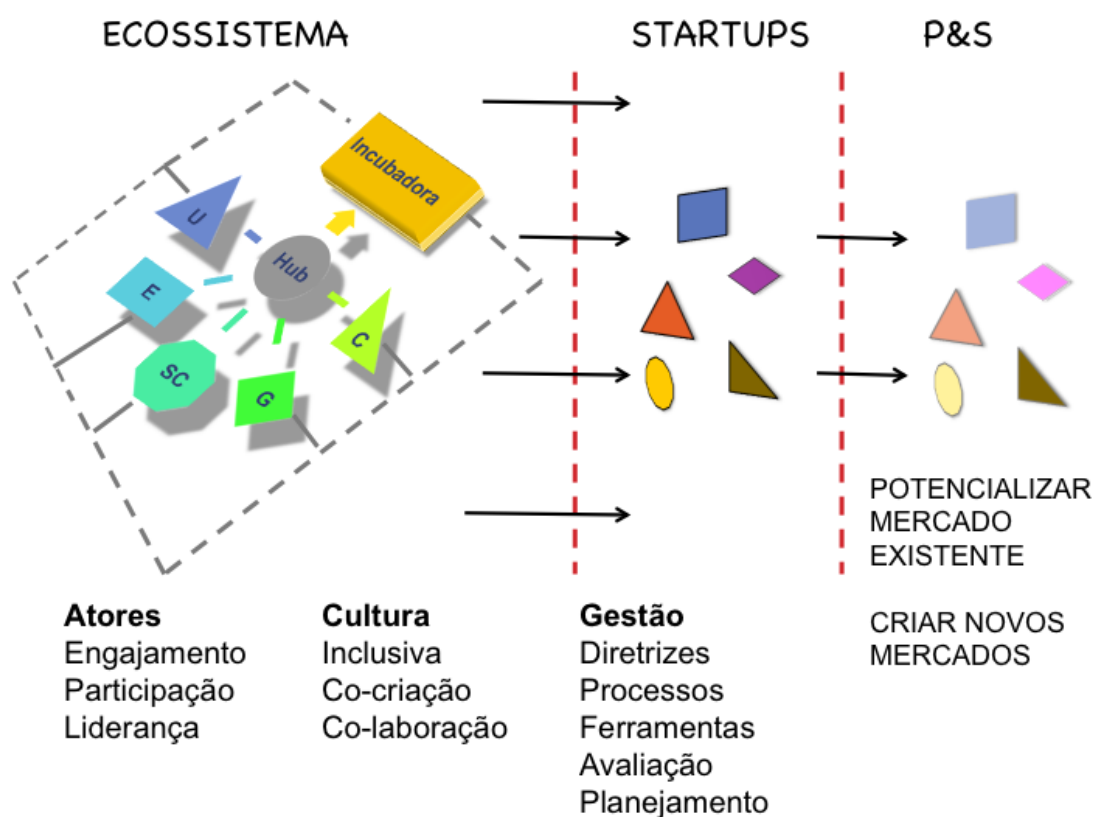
ECOSSISTEMA

STARTUPS

P&S

Incubadora

U

Hub

E

C

SC

G

POTENCIALIZAR MERCADO EXISTENTE

CRIAR NOVOS MERCADOS

**Atores**
Engajamento
Participação
Liderança

**Cultura**
Inclusiva
Co-criação
Co-laboração

**Gestão**
Diretrizes
Processos
Ferramentas
Avaliação
Planejamento